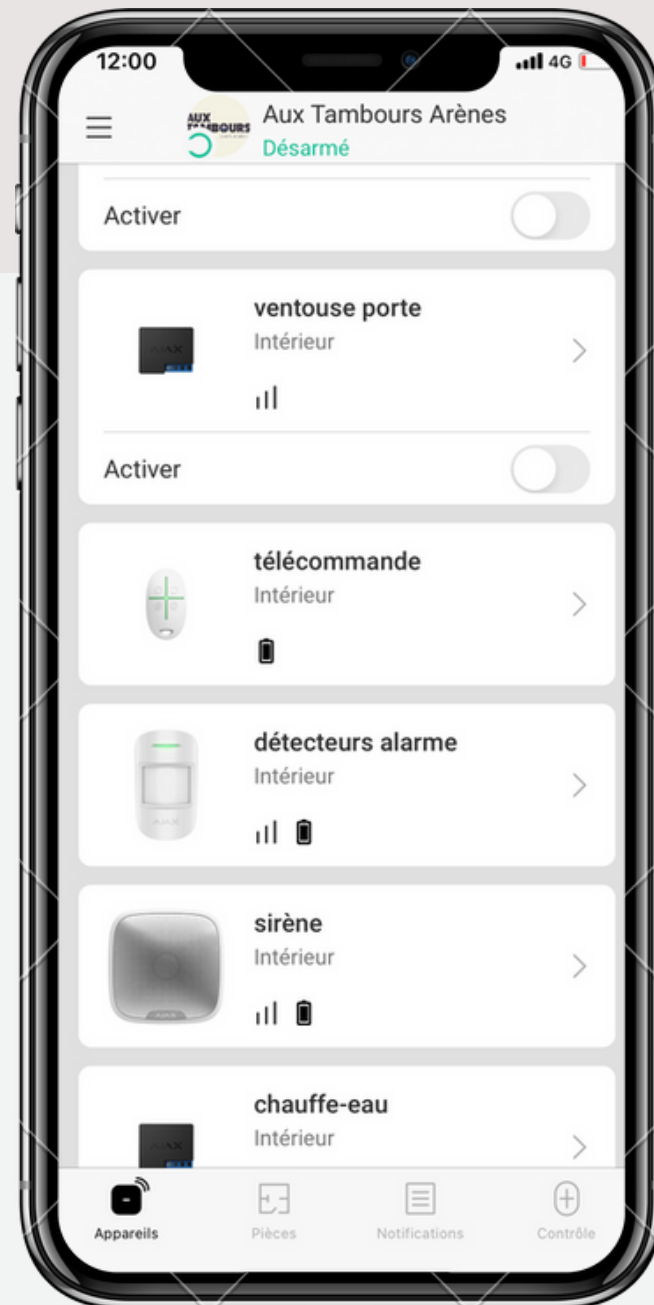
12:00
4G

AUX TAMBOURS
Aux Tambours Arènes
Désarmé

Activer

ventouse porte
Intérieur

Activer

télécommande
Intérieur

détecteurs alarme
Intérieur

sirène
Intérieur

chauffe-eau
Intérieur

Appareils
Pièces
Notifications
Contrôle